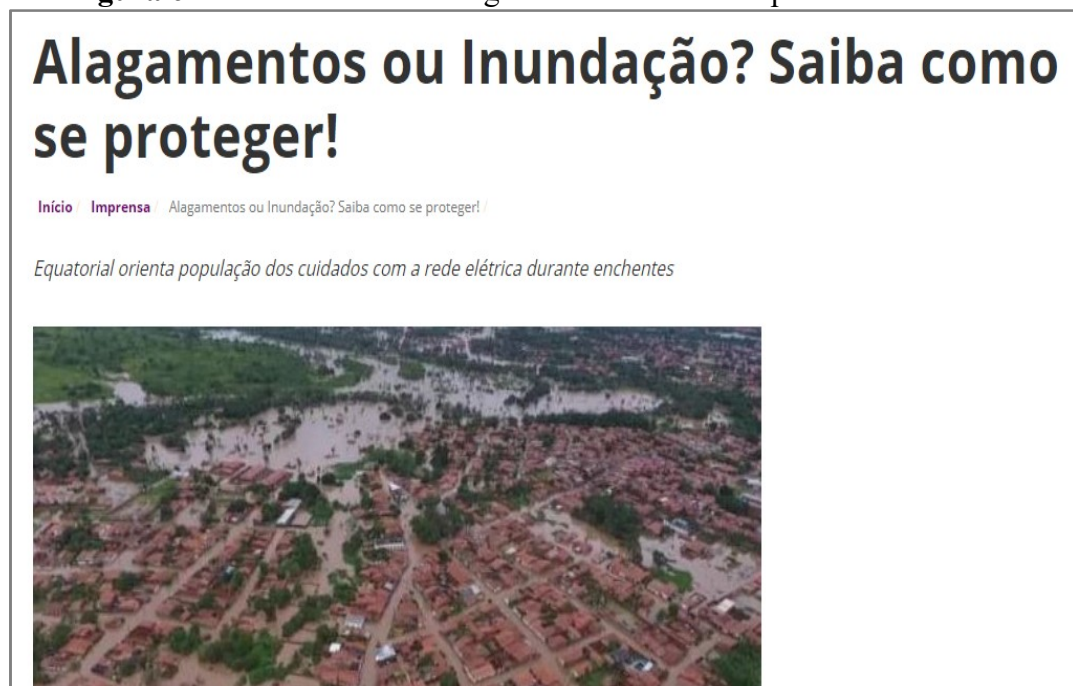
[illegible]

# Alagamentos ou Inundação? Saiba como se proteger!

Início / Imprensa / Alagamentos ou Inundação? Saiba como se proteger! /

Equatorial orienta população dos cuidados com a rede elétrica durante enchentes